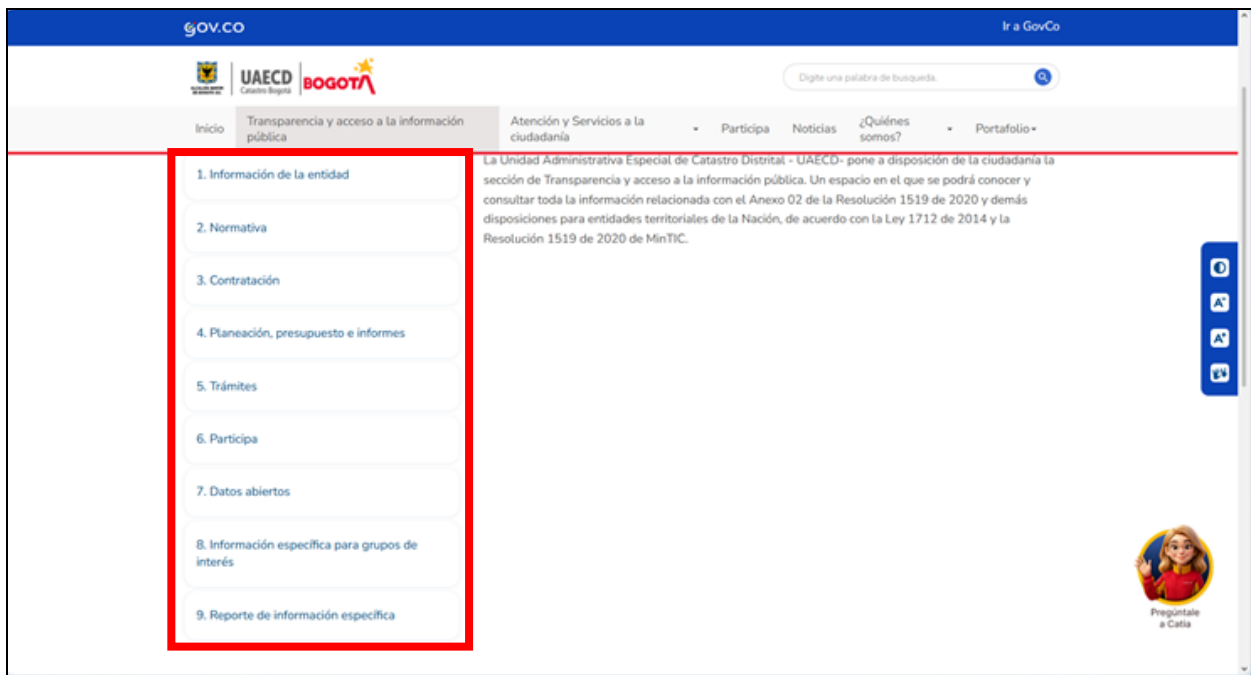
GOV.CO

Ir a GovCo

UAECD Catastro Bogotá BOGOTÁ

Digite una palabra de busqueda.

Inicio | Transparencia y acceso a la información pública | Atención y Servicios a la ciudadanía | Participa | Noticias | ¿Quiénes somos? | Portafolio

1. Información de la entidad

2. Normativa

3. Contratación

4. Planeación, presupuesto e informes

5. Trámites

6. Participa

7. Datos abiertos

8. Información específica para grupos de interés

9. Reporte de información específica

La Unidad Administrativa Especial de Catastro Distrital - UAECD- pone a disposición de la ciudadanía la sección de Transparencia y acceso a la información pública. Un espacio en el que se podrá conocer y consultar toda la información relacionada con el Anexo 02 de la Resolución 1519 de 2020 y demás disposiciones para entidades territoriales de la Nación, de acuerdo con la Ley 1712 de 2014 y la Resolución 1519 de 2020 de MinTIC.

Pregúntale a Catia